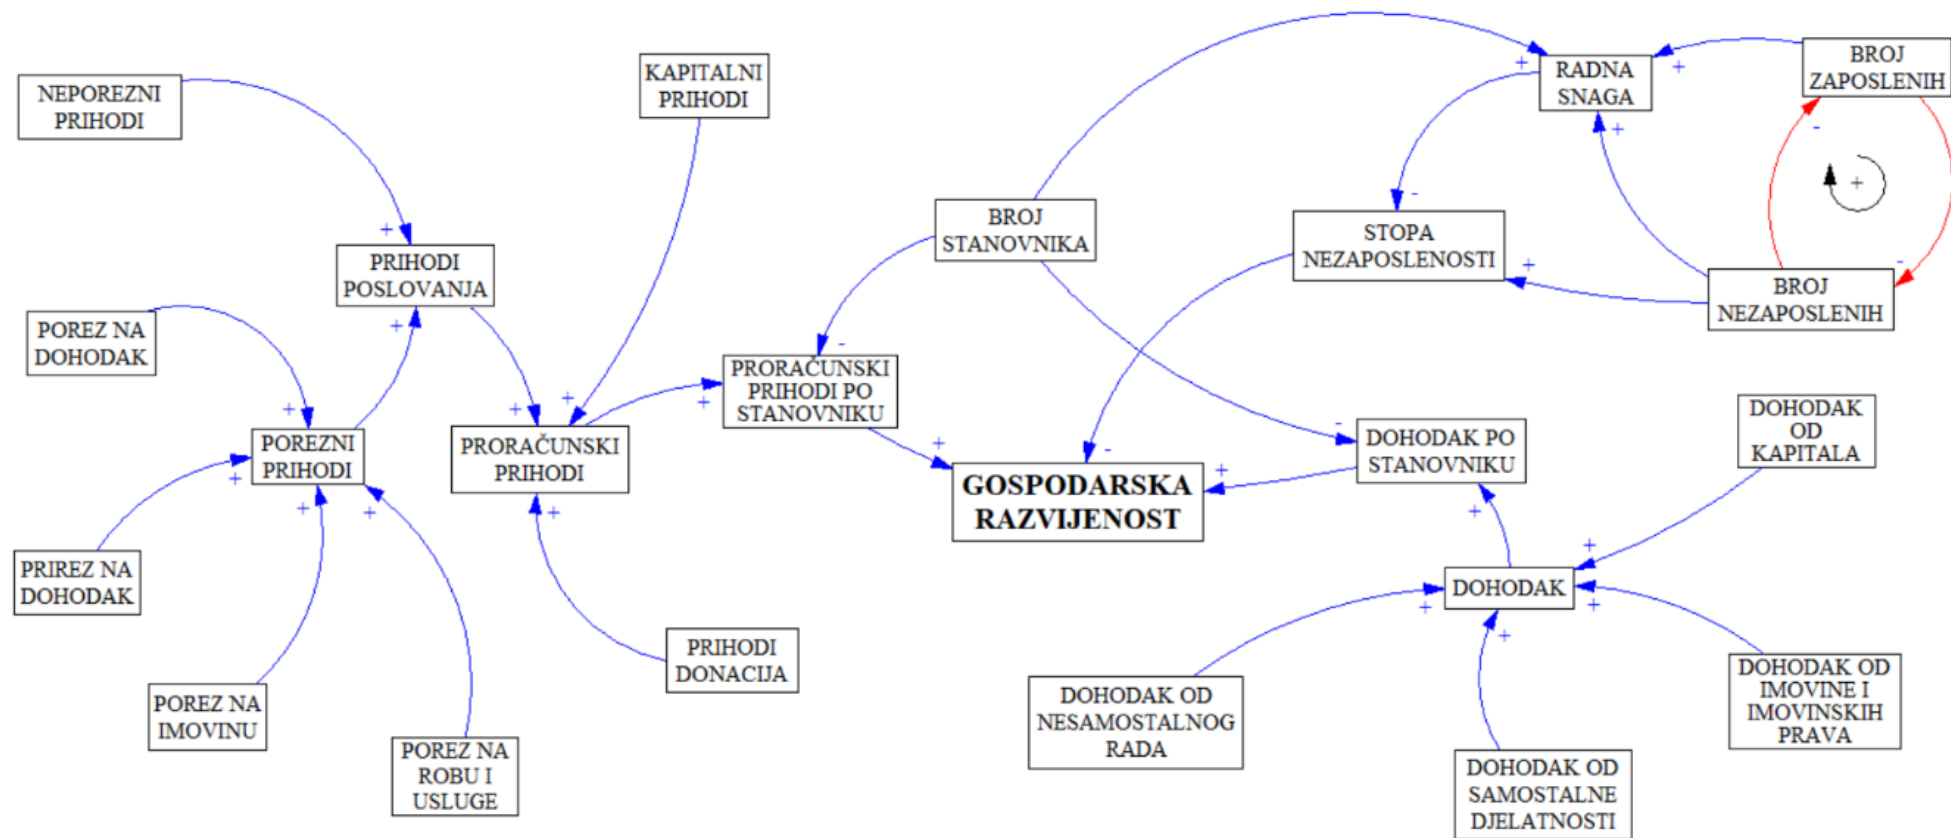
NEPOREZNI PRIHODI

KAPITALNI PRIHODI

BROJ STANOVNIKA

RADNA SNAGA

BROJ ZAPOSLENIH

+

+

+

-

+

STOPA NEZAPOSLENOSTI

-

+

-

BROJ NEZAPOSLENIH

-

+

PRIHODI POSLOVANJA

+

POREZ NA DOHODAK

+

PRORAČUNSKI PRIHODI PO STANOVNIKU

-

+

POREZNI PRIHODI

+

PRORAČUNSKI PRIHODI

+

+

+

GOSPODARSKA RAZVIJENOST

-

+

DOHODAK PO STANOVNIKU

-

DOHODAK OD KAPITALA

+

+

PRIREZ NA DOHODAK

+

+

+

DOHODAK

+

+

+

+

PRIHODI DONACIJA

POREZ NA IMOVINU

POREZ NA ROBU I USLUGE

DOHODAK OD NESAMOSTALNOG RADA

DOHODAK OD SAMOSTALNE DJELATNOSTI

DOHODAK OD IMOVINE I IMOVINSKIH PRAVA